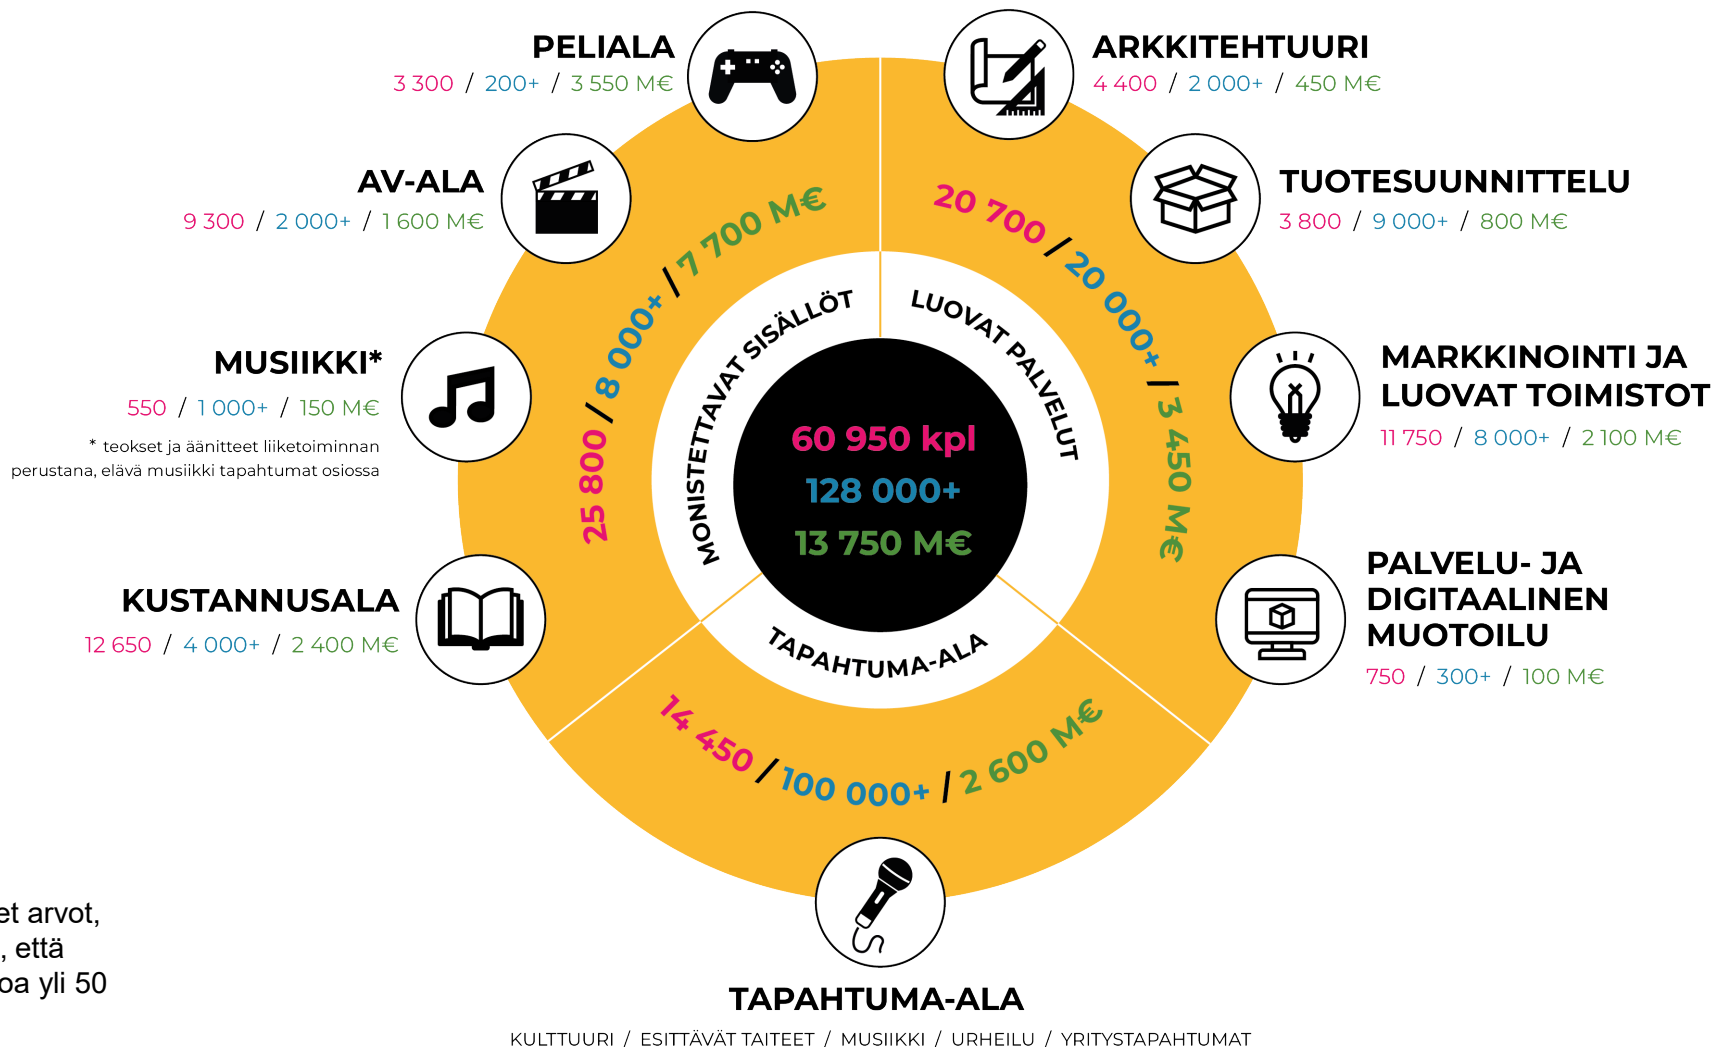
PELIALA
3 300 / 200+ / 3 550 M€

ARKKITEHTUURI
4 400 / 2 000+ / 450 M€

AV-ALA
9 300 / 2 000+ / 1 600 M€

TUOTESUUNNITTELU
3 800 / 9 000+ / 800 M€

MUSIIKKI*
550 / 1 000+ / 150 M€

* teokset ja äänitteet liiketoiminnan perustana, elävä musiikki tapahtumat osiossa

MARKKINOINTI JA LUOVAT TOIMISTOT
11 750 / 8 000+ / 2 100 M€

KUSTANNUSALA
12 650 / 4 000+ / 2 400 M€

PALVELU- JA DIGITAALINEN MUOTOILU
750 / 300+ / 100 M€

25 800 / 8 000+ / 7 700 M€

MONISTETTAVAT SISÄLLÖT

20 700 / 20 000+ / 3 450 M€

LUOVAT PALVELUT

60 950 kpl
128 000+
13 750 M€

TAPAHTUMA-ALA

14 450 / 100 000+ / 2 600 M€

et arvot,
, että
oa yli 50

TAPAHTUMA-ALA
KULTTUURI / ESITTÄVÄT TAITEET / MUSIIKKI / URHEILU / YRITYSTAPAHTUMAT